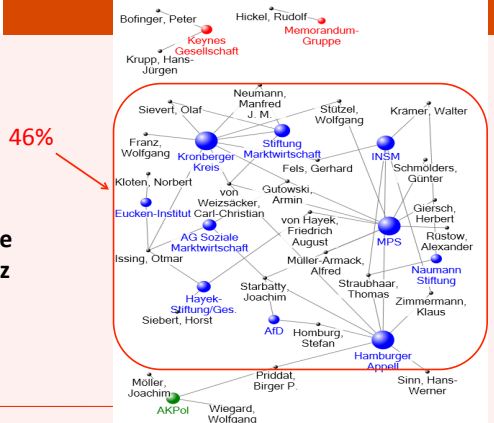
Bofinger, Peter
Hickel, Rudolf
Keynes Gesellschaft
Memorandum-Gruppe
Krupp, Hans-Jürgen

46%

e
z

Neumann, Manfred J. M.
Sievert, Olaf
Stützel, Wolfgang
Krämer, Walter
Franz, Wolfgang
Kronberger Kreis
Stiftung Marktwirtschaft
INSM
Fels, Gerhard
Schmölders, Günter
Kloten, Norbert
von Weizsäcker, Carl-Christian
Gutowski, Armin
Giersch, Herbert
Eucken-Institut
AG Soziale Marktwirtschaft
MPS
Rüstow, Alexander
von Hayek, Friedrich August
Issing, Otmar
Müller-Armack, Alfred
Naumann Stiftung
Starbatty, Joachim
Straubhaar, Thomas
Zimmermann, Klaus
Hayek-Stiftung/Ges.
Siebert, Horst
AfD
Homburg, Stefan
Hamburger Appell
Möller, Joachim
Priddat, Birger P.
Sinn, Hans-Werner
AKPol
Wiegard, Wolfgang